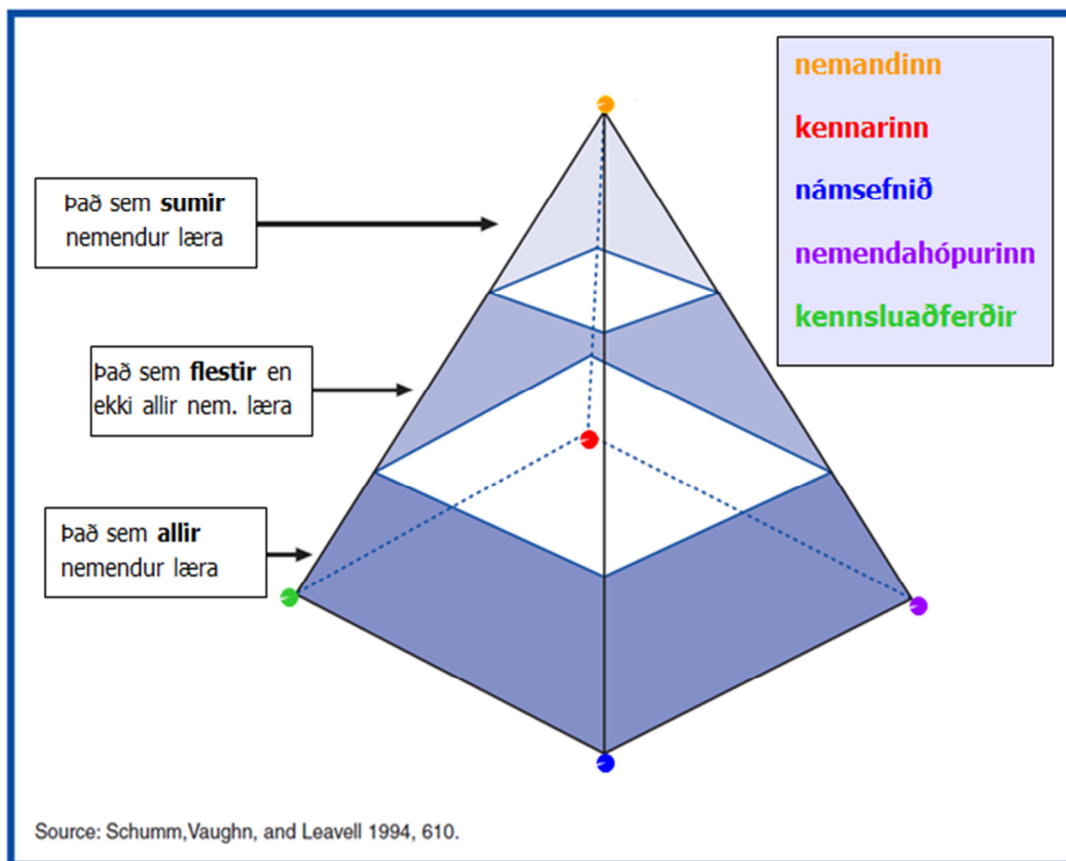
nemandinn
kennarinn
námsefnið
nemendahópurinn
kennsluaðferðir

Það sem **sumir** nemendur læra

Það sem **flestir** en ekki allir nem. læra

Það sem **allir** nemendur læra

Source: Schumm,Vaughn, and Leavell 1994, 610.